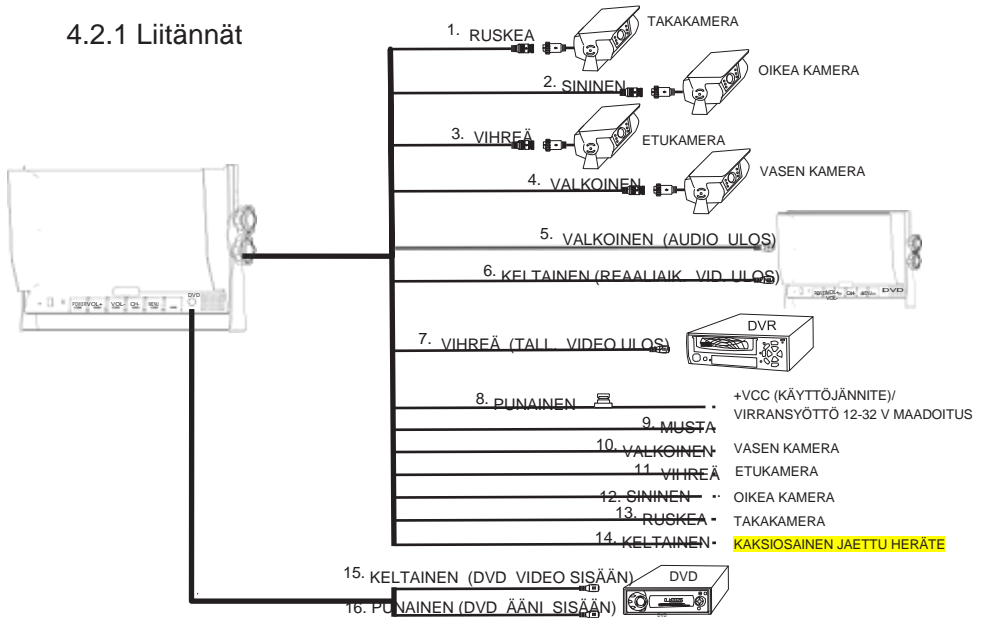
4.2.1 Liitännät

1. RUSKEA
TAKAKAMERA
2. SININEN
OIKEA KAMERA
3. VIHREÄ
ETUKAMERA
4. VALKOINEN
VASEN KAMERA
5. VALKOINEN (AUDIO ULOS)
6. KELTAINEN (REAALIAIK. VID. ULOS)
DVD
7. VIHREÄ (TALL. VIDEO ULOS)
DVR
8. PUNAINEN
+VCC (KÄYTTÖJÄNNITE)/ VIRRANSYÖTTÖ 12-32 V MAADOITUS
9. MUSTA
10. VALKOINEN
VASEN KAMERA
11 VIHREÄ
ETUKAMERA
12. SININEN
OIKEA KAMERA
13. RUSKEA
TAKAKAMERA
14. KELTAINEN
KAKSIOSAINEN JAETTU HERÄTE
15. KELTAINEN (DVD VIDEO SISÄÄN)
DVD
16. PUNAINEN (DVD ÄÄNI SISÄÄN)
DVD